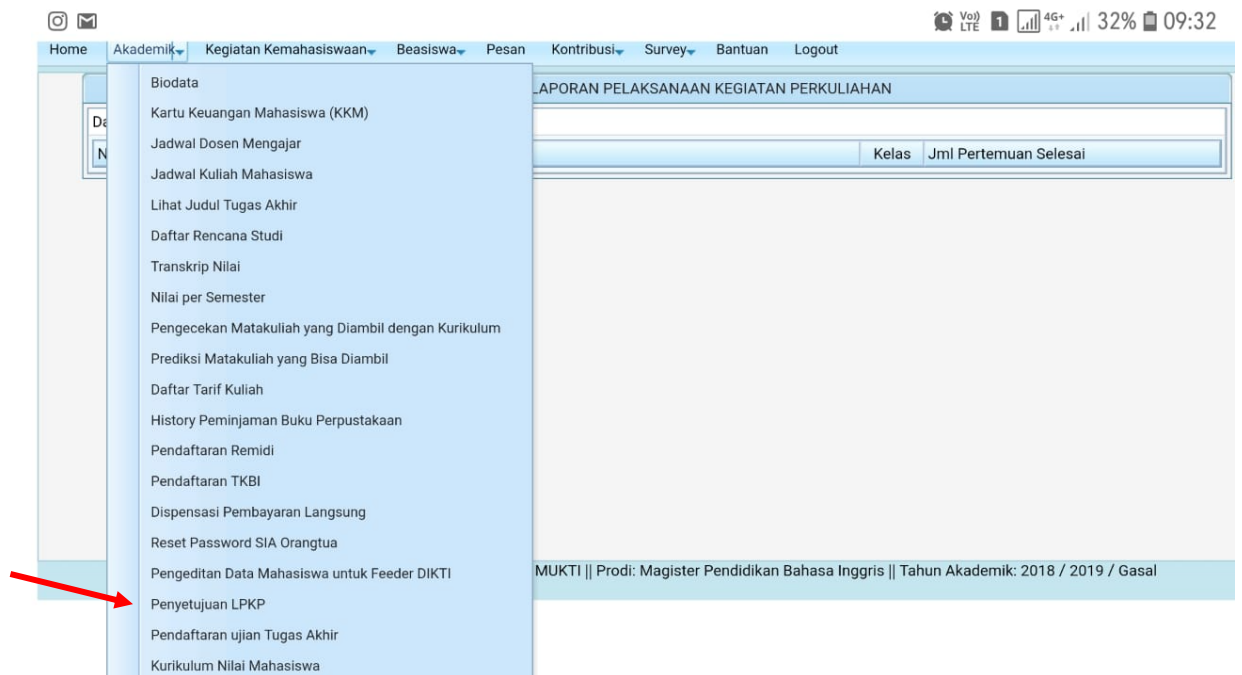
Vo) LTE 1 4G+ 32% 09:32

Home Akademik Kegiatan Kemahasiswaan Beasiswa Pesan Kontribusi Survey Bantuan Logout

Biodata
Kartu Keuangan Mahasiswa (KKM)
Jadwal Dosen Mengajar
Jadwal Kuliah Mahasiswa
Lihat Judul Tugas Akhir
Daftar Rencana Studi
Transkrip Nilai
Nilai per Semester
Pengecekan Matakuliah yang Diambil dengan Kurikulum
Prediksi Matakuliah yang Bisa Diambil
Daftar Tarif Kuliah
History Peminjaman Buku Perpustakaan
Pendaftaran Remidi
Pendaftaran TKBI
Dispensasi Pembayaran Langsung
Reset Password SIA Orangtua
Pengeditan Data Mahasiswa untuk Feeder DIKTI
Penyetujuan LPKP
Pendaftaran ujian Tugas Akhir
Kurikulum Nilai Mahasiswa

LAPORAN PELAKSANAAN KEGIATAN PERKULIAHAN

Da

N

Kelas | Jml Pertemuan Selesai

MUKTI || Prodi: Magister Pendidikan Bahasa Inggris || Tahun Akademik: 2018 / 2019 / Gasal